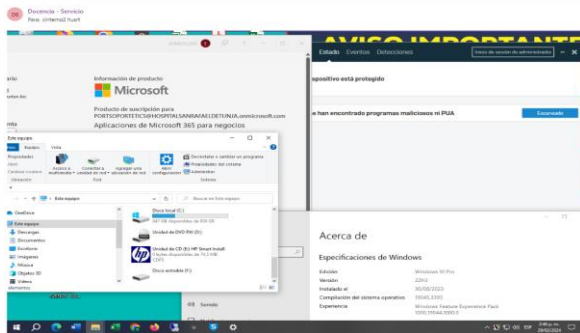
Docencia - Servicio
Para: sintema1 huart

AVISO IMPORTANTE

Estado Eventos Detecciones

Inicio de sesión de administrador

positivo está protegido

e han encontrado programas maliciosos ni PUA

Escanear

Información de producto

Microsoft

Producto de suscripción para
PORTSOPORTETICS@HOSPITALSANRAFAELDETUNJA.onmicrosoft.com
Aplicaciones de Microsoft 365 para negocios

Este equipo
Archivo Equipo Vista
Propiedades
Abrir
Cambiar nombre
Ubicación
Acceso a multimedia
Conectar a unidad de red
Agregar una ubicación de red
Red
Abrir configuración
Desinstalar o cambiar un programa
Propiedades del sistema
Administrar
Sistema

Este equipo
Buscar en Este equipo

OneDrive
Este equipo
Descargas
Documentos
Escritorio
Imágenes
Música
Objetos 3D
Videos

Disco local (C:)
Unidad de DVD RW (D:)
Unidad de CD (E:) HP Smart Install
Disco extraíble (F:)

Acerca de

Especificaciones de Windows

Edición	Windows 10 Pro
Versión	22H2
Instalado el	30/08/2023
Compilación del sistema operativo	19045.3393
Experiencia	Windows Feature Experience Pack 1000.19044.1000.0

Sonido